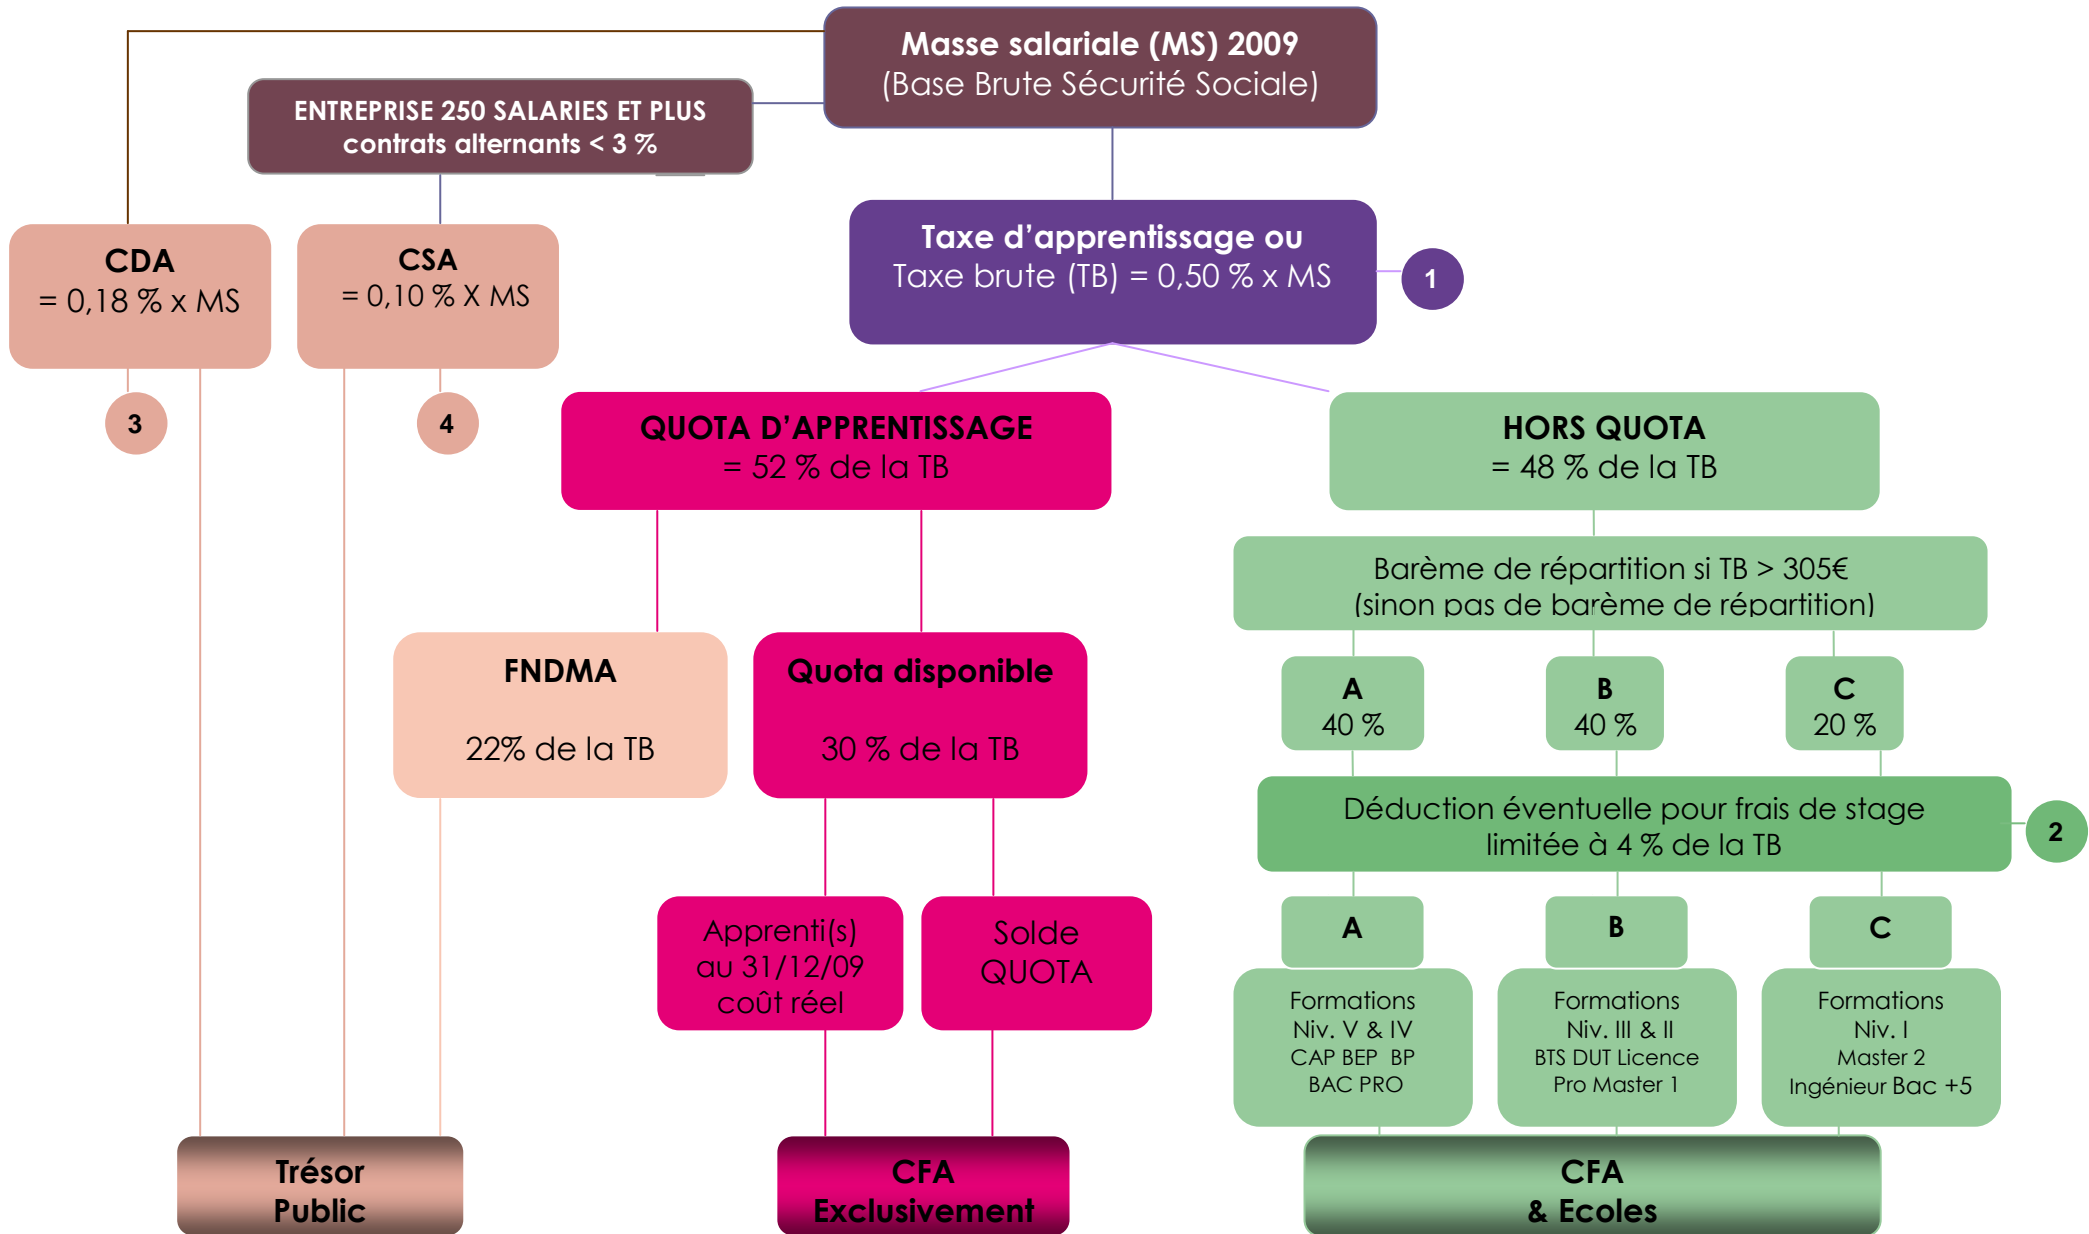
Masse salariale (MS) 2009
(Base Brute Sécurité Sociale)

ENTREPRISE 250 SALARIES ET PLUS
contrats alternants < 3 %

CDA
= 0,18 % x MS

CSA
= 0,10 % X MS

Taxe d'apprentissage ou
Taxe brute (TB) = 0,50 % x MS

1

3

4

QUOTA D'APPRENTISSAGE
= 52 % de la TB

HORS QUOTA
= 48 % de la TB

Barème de répartition si TB > 305€
(sinon pas de barème de répartition)

FNDMA

22% de la TB

Quota disponible

30 % de la TB

A
40 %

B
40 %

C
20 %

Déduction éventuelle pour frais de stage
limitée à 4 % de la TB

2

Apprenti(s)
au 31/12/09
coût réel

Solde
QUOTA

A

B

C

Formations
Niv. V & IV
CAP BEP BP
BAC PRO

Formations
Niv. III & II
BTS DUT Licence
Pro Master 1

Formations
Niv. I
Master 2
Ingénieur Bac +5

Trésor
Public

CFA
Exclusivement

CFA
& Ecoles